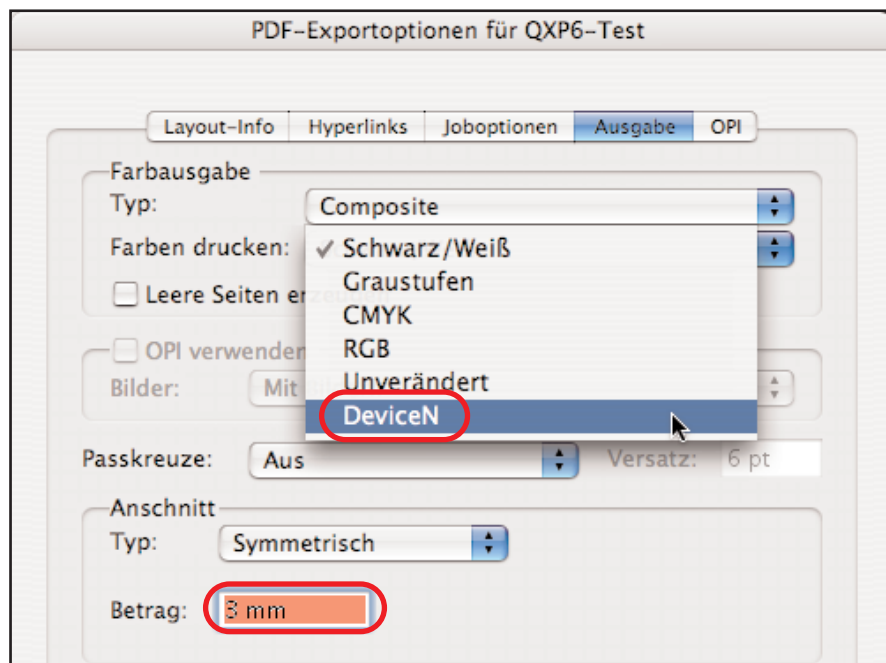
PDF-Exportoptionen für QXP6-Test

Layout-Info | Hyperlinks | Joboptionen | Ausgabe | OPI

Farbausgabe
Typ: Composite
Farben drucken: ✓ Schwarz/Weiß
Graustufen
CMYK
RGB
Unverändert
DeviceN
Leere Seiten er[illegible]

OPI verwenden
Bilder: Mit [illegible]

Passkreuze: Aus
Versatz: 6 pt

Anschnitt
Typ: Symmetrisch
Betrag: 3 mm